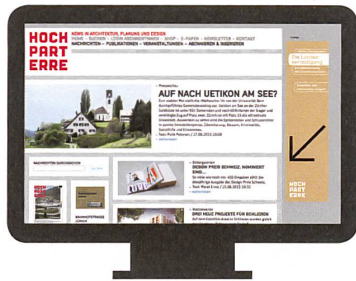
HOCH PART ERRE

NEWS IN ARCHITEKTUR, PLANUNG UND DESIGN

HOME · SUCHEN · LOGIN ABONNENTINNEN · SHOP · E-PAPER · NEWSLETTER · KONTAKT

NACHRICHTEN · PUBLIKATIONEN · VERANSTALTUNGEN · ABONNIEREN & INSERIEREN

AUF NACH UETIKON AM SEE?

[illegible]

DESIGN PREIS SCHWEIZ: NOMINIERT SIND...

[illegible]

DREI NEUE PROJEKTE FÜR SCHLIEREN

HOCH PART ERRE

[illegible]